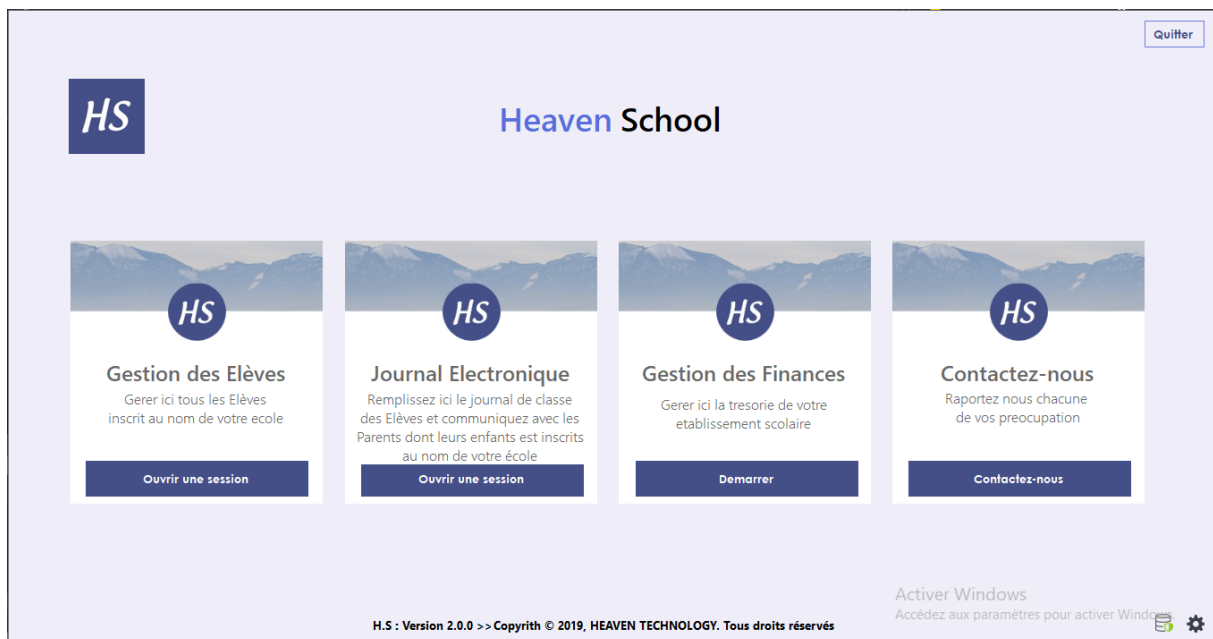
Quitter

HS

Heaven School

HS

Gestion des Elèves

Gerer ici tous les Elèves inscrit au nom de votre ecole

Ouvrir une session

HS

Journal Electronique

Remplissez ici le journal de classe des Elèves et communiquez avec les Parents dont leurs enfants est inscrits au nom de votre école

Ouvrir une session

HS

Gestion des Finances

Gerer ici la tresorie de votre etablissement scolaire

Demarrer

HS

Contactez-nous

Raportez nous chacune de vos preocupation

Contactez-nous

Activer Windows
Accédez aux paramètres pour activer Windows.

H.S : Version 2.0.0 >> Copyrith © 2019, HEAVEN TECHNOLOGY. Tous droits réservés